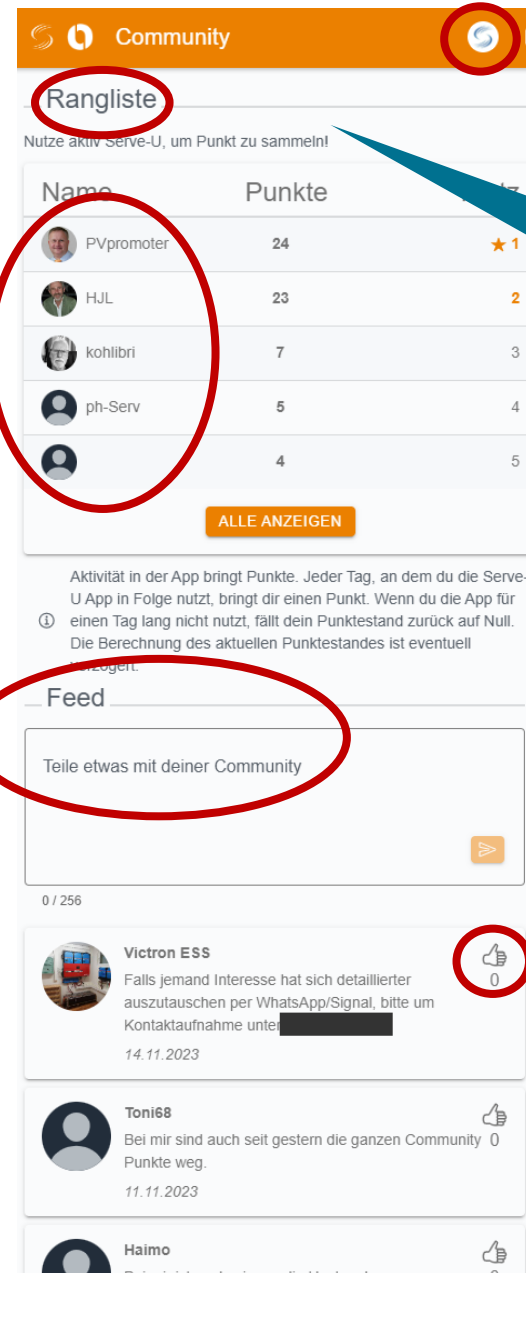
Community

Rangliste

Nutze aktiv Serve-U, um Punkt zu sammeln!

| Name | Punkte | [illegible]tz |
|---|---|---|
| PVpromoter | 24 | ★1 |
| HJL | 23 | 2 |
| kohlibri | 7 | 3 |
| ph-Serv | 5 | 4 |
| | 4 | 5 |

ALLE ANZEIGEN

Aktivität in der App bringt Punkte. Jeder Tag, an dem du die Serve-U App in Folge nutzt, bringt dir einen Punkt. Wenn du die App für einen Tag lang nicht nutzt, fällt dein Punktestand zurück auf Null. Die Berechnung des aktuellen Punktestandes ist eventuell verzögert.

Feed

Teile etwas mit deiner Community

0 / 256

Victron ESS
Falls jemand Interesse hat sich detaillierter auszutauschen per WhatsApp/Signal, bitte um Kontaktaufnahme unter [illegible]
14.11.2023
0

Toni68
Bei mir sind auch seit gestern die ganzen Community Punkte weg.
11.11.2023
0

Haimo
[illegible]